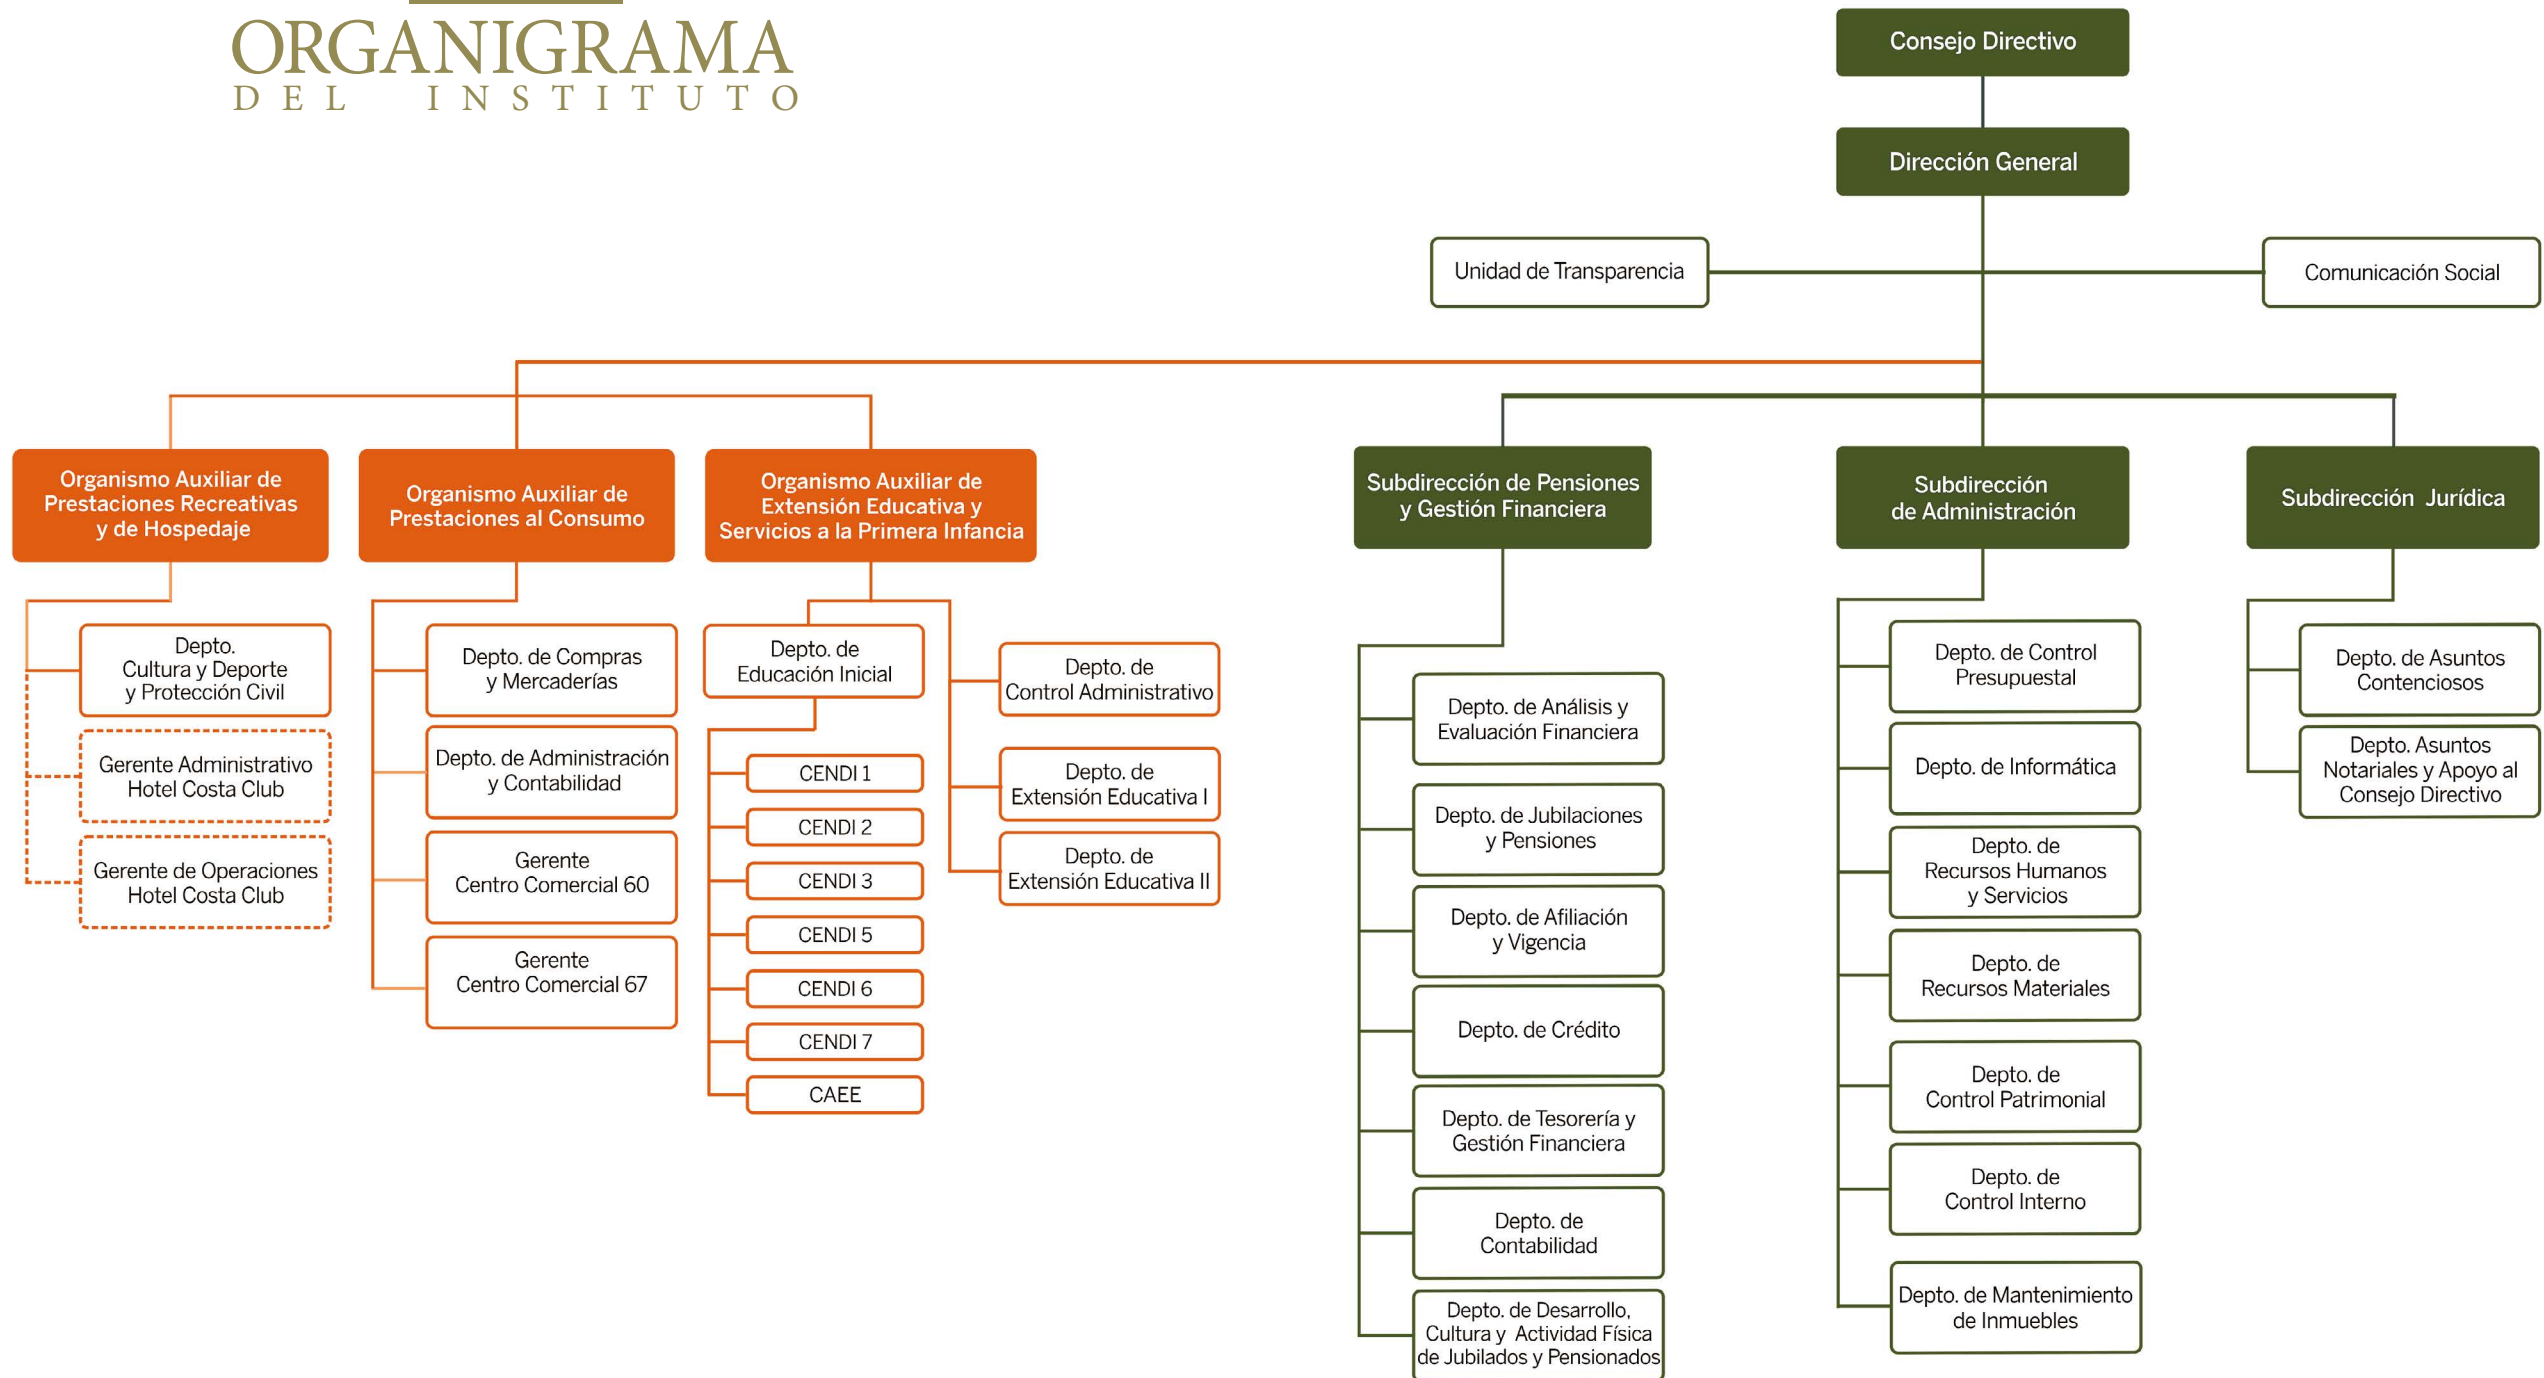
ORGANIGRAMA
DEL INSTITUTO

Consejo Directivo

Dirección General

Unidad de Transparencia

Comunicación Social

Organismo Auxiliar de Prestaciones Recreativas y de Hospedaje

Depto. Cultura y Deporte y Protección Civil

Gerente Administrativo Hotel Costa Club

Gerente de Operaciones Hotel Costa Club

Organismo Auxiliar de Prestaciones al Consumo

Depto. de Compras y Mercaderías

Depto. de Administración y Contabilidad

Gerente Centro Comercial 60

Gerente Centro Comercial 67

Organismo Auxiliar de Extensión Educativa y Servicios a la Primera Infancia

Depto. de Educación Inicial

CENDI 1

CENDI 2

CENDI 3

CENDI 5

CENDI 6

CENDI 7

CAEE

Depto. de Control Administrativo

Depto. de Extensión Educativa I

Depto. de Extensión Educativa II

Subdirección de Pensiones y Gestión Financiera

Depto. de Análisis y Evaluación Financiera

Depto. de Jubilaciones y Pensiones

Depto. de Afiliación y Vigencia

Depto. de Crédito

Depto. de Tesorería y Gestión Financiera

Depto. de Contabilidad

Depto. de Desarrollo, Cultura y Actividad Física de Jubilados y Pensionados

Subdirección de Administración

Depto. de Control Presupuestal

Depto. de Informática

Depto. de Recursos Humanos y Servicios

Depto. de Recursos Materiales

Depto. de Control Patrimonial

Depto. de Control Interno

Depto. de Mantenimiento de Inmuebles

Subdirección Jurídica

Depto. de Asuntos Contenciosos

Depto. Asuntos Notariales y Apoyo al Consejo Directivo